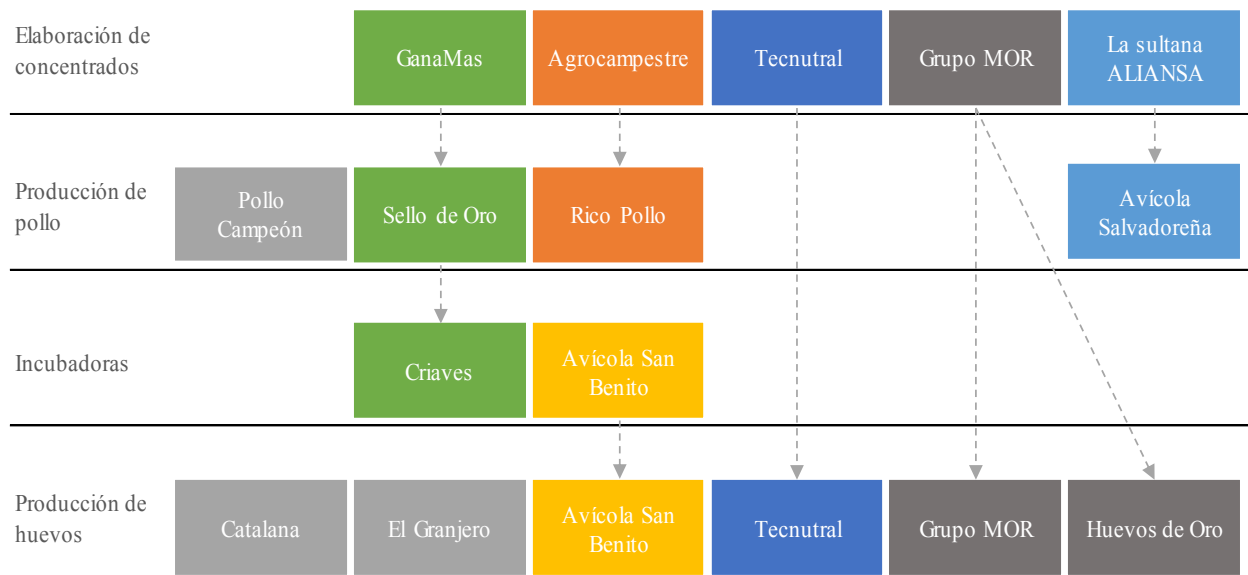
Elaboración de concentrados

GanaMas

Agrocampestre

Tecnutral

Grupo MOR

La sultana ALIANSA

Producción de pollo

Pollo Campeón

Sello de Oro

Rico Pollo

Avícola Salvadoreña

Incubadoras

Criaves

Avícola San Benito

Producción de huevos

Catalana

El Granjero

Avícola San Benito

Tecnutral

Grupo MOR

Huevos de Oro